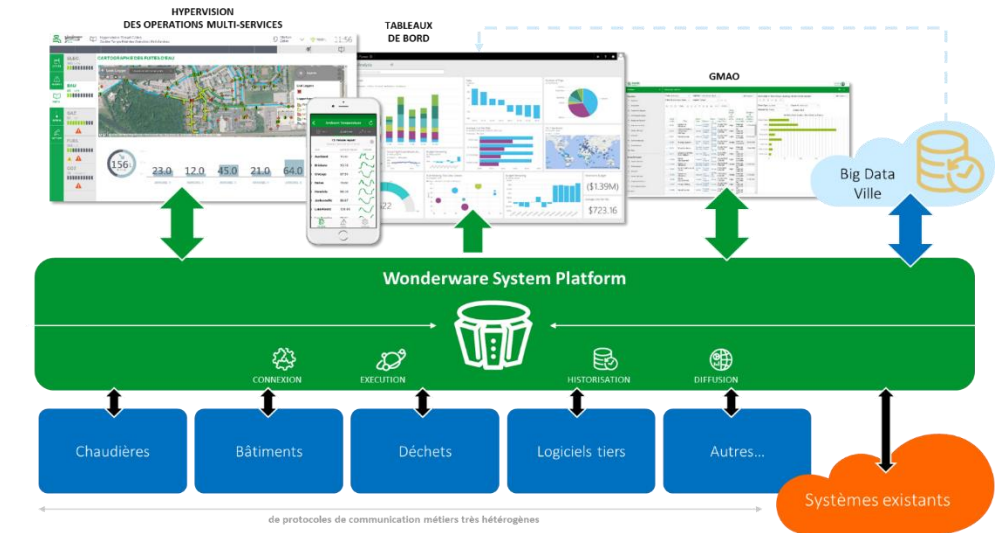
HYPERVISION
DES OPERATIONS MULTI-SERVICES

TABLEAUX
DE BORD

GMAO

CARTOGRAPHIE DES FUITES D'EAU

156

23.0

12.0

45.0

21.0

64.0

22

($1.39M)

$723.16

Big Data
Ville

Wonderware System Platform

CONNEXION

EXECUTION

HISTORISATION

DIFFUSION

Chaudières

Bâtiments

Déchets

Logiciels tiers

Autres...

Systèmes existants

de protocoles de communication métiers très hétérogènes